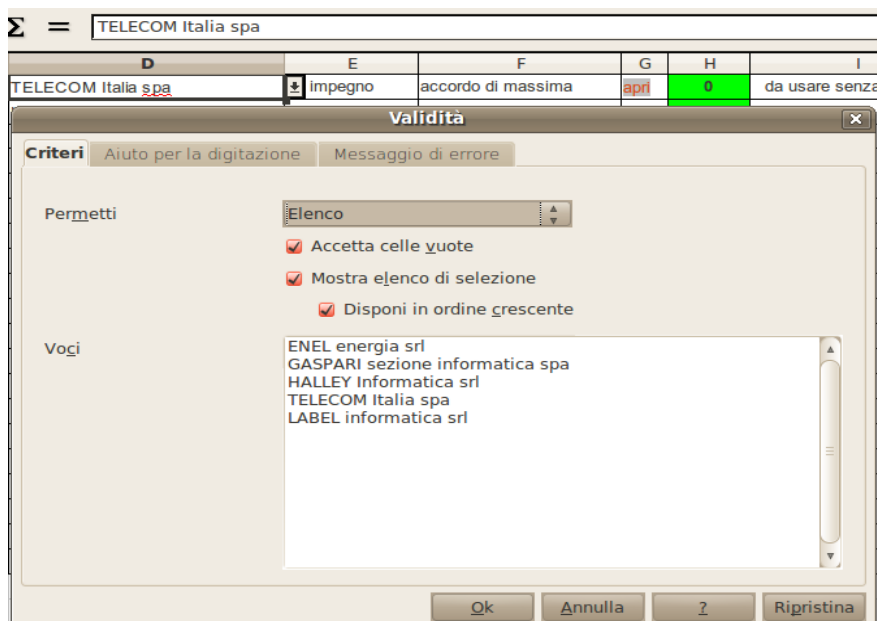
Σ =  TELECOM Italia spa

| D | E | F | G | H | I |
|---|---|---|---|---|---|
| TELECOM Italia spa | impegno | accordo di massima | apri | 0 | da usare senza |

Validità

Criteri | Aiuto per la digitazione | Messaggio di errore

Permetti  Elenco

Accetta celle vuote

Mostra elenco di selezione

Disponi in ordine crescente

Voci
ENEL energia srl
GASPARI sezione informatica spa
HALLEY Informatica srl
TELECOM Italia spa
LABEL informatica srl

Ok | Annulla | ? | Ripristina